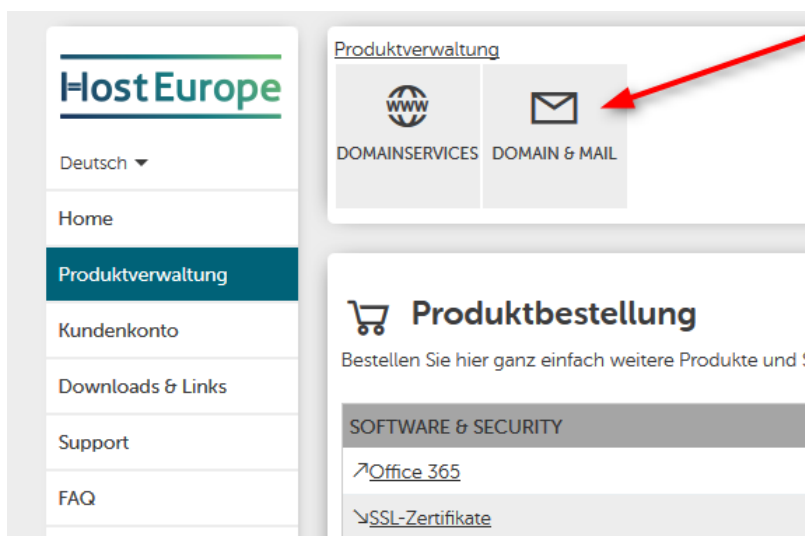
HostEurope

Deutsch

Home

Produktverwaltung

Kundenkonto

Downloads & Links

Support

FAQ

Produktverwaltung

www
DOMAINSERVICES

DOMAIN & MAIL

Produktbestellung

Bestellen Sie hier ganz einfach weitere Produkte und S

SOFTWARE & SECURITY

↗Office 365

↘SSL-Zertifikate